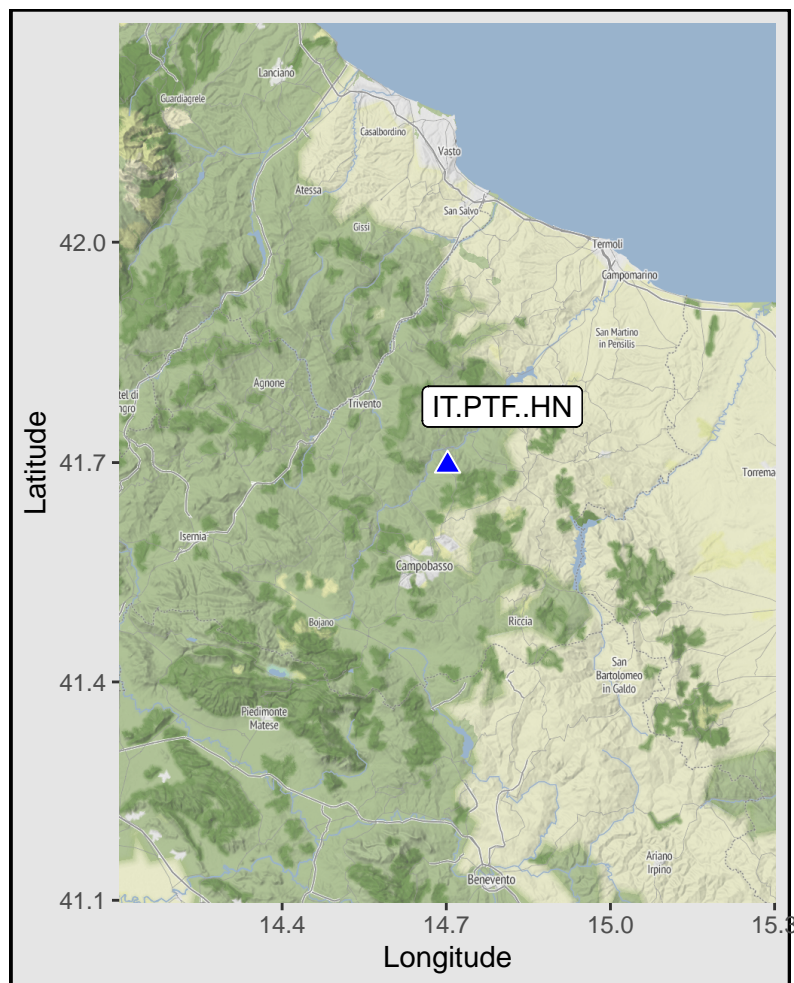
Lanciano
Guardiagrele
Casalbordino
Vasto
Atessa
San Salvo
Gissi
Termoli
Campomarino
San Martino in Pensilis
Agnone
Trivento
tel di ngro
IT.PTF..HN
Torrema
Isernia
Campobasso
Bojano
Riccia
San Bartolomeo in Galdo
Piedimonte Matese
Benevento
Ariano Irpino

Latitude
42.0
41.7
41.4
41.1
14.4
14.7
15.0
15.3
Longitude